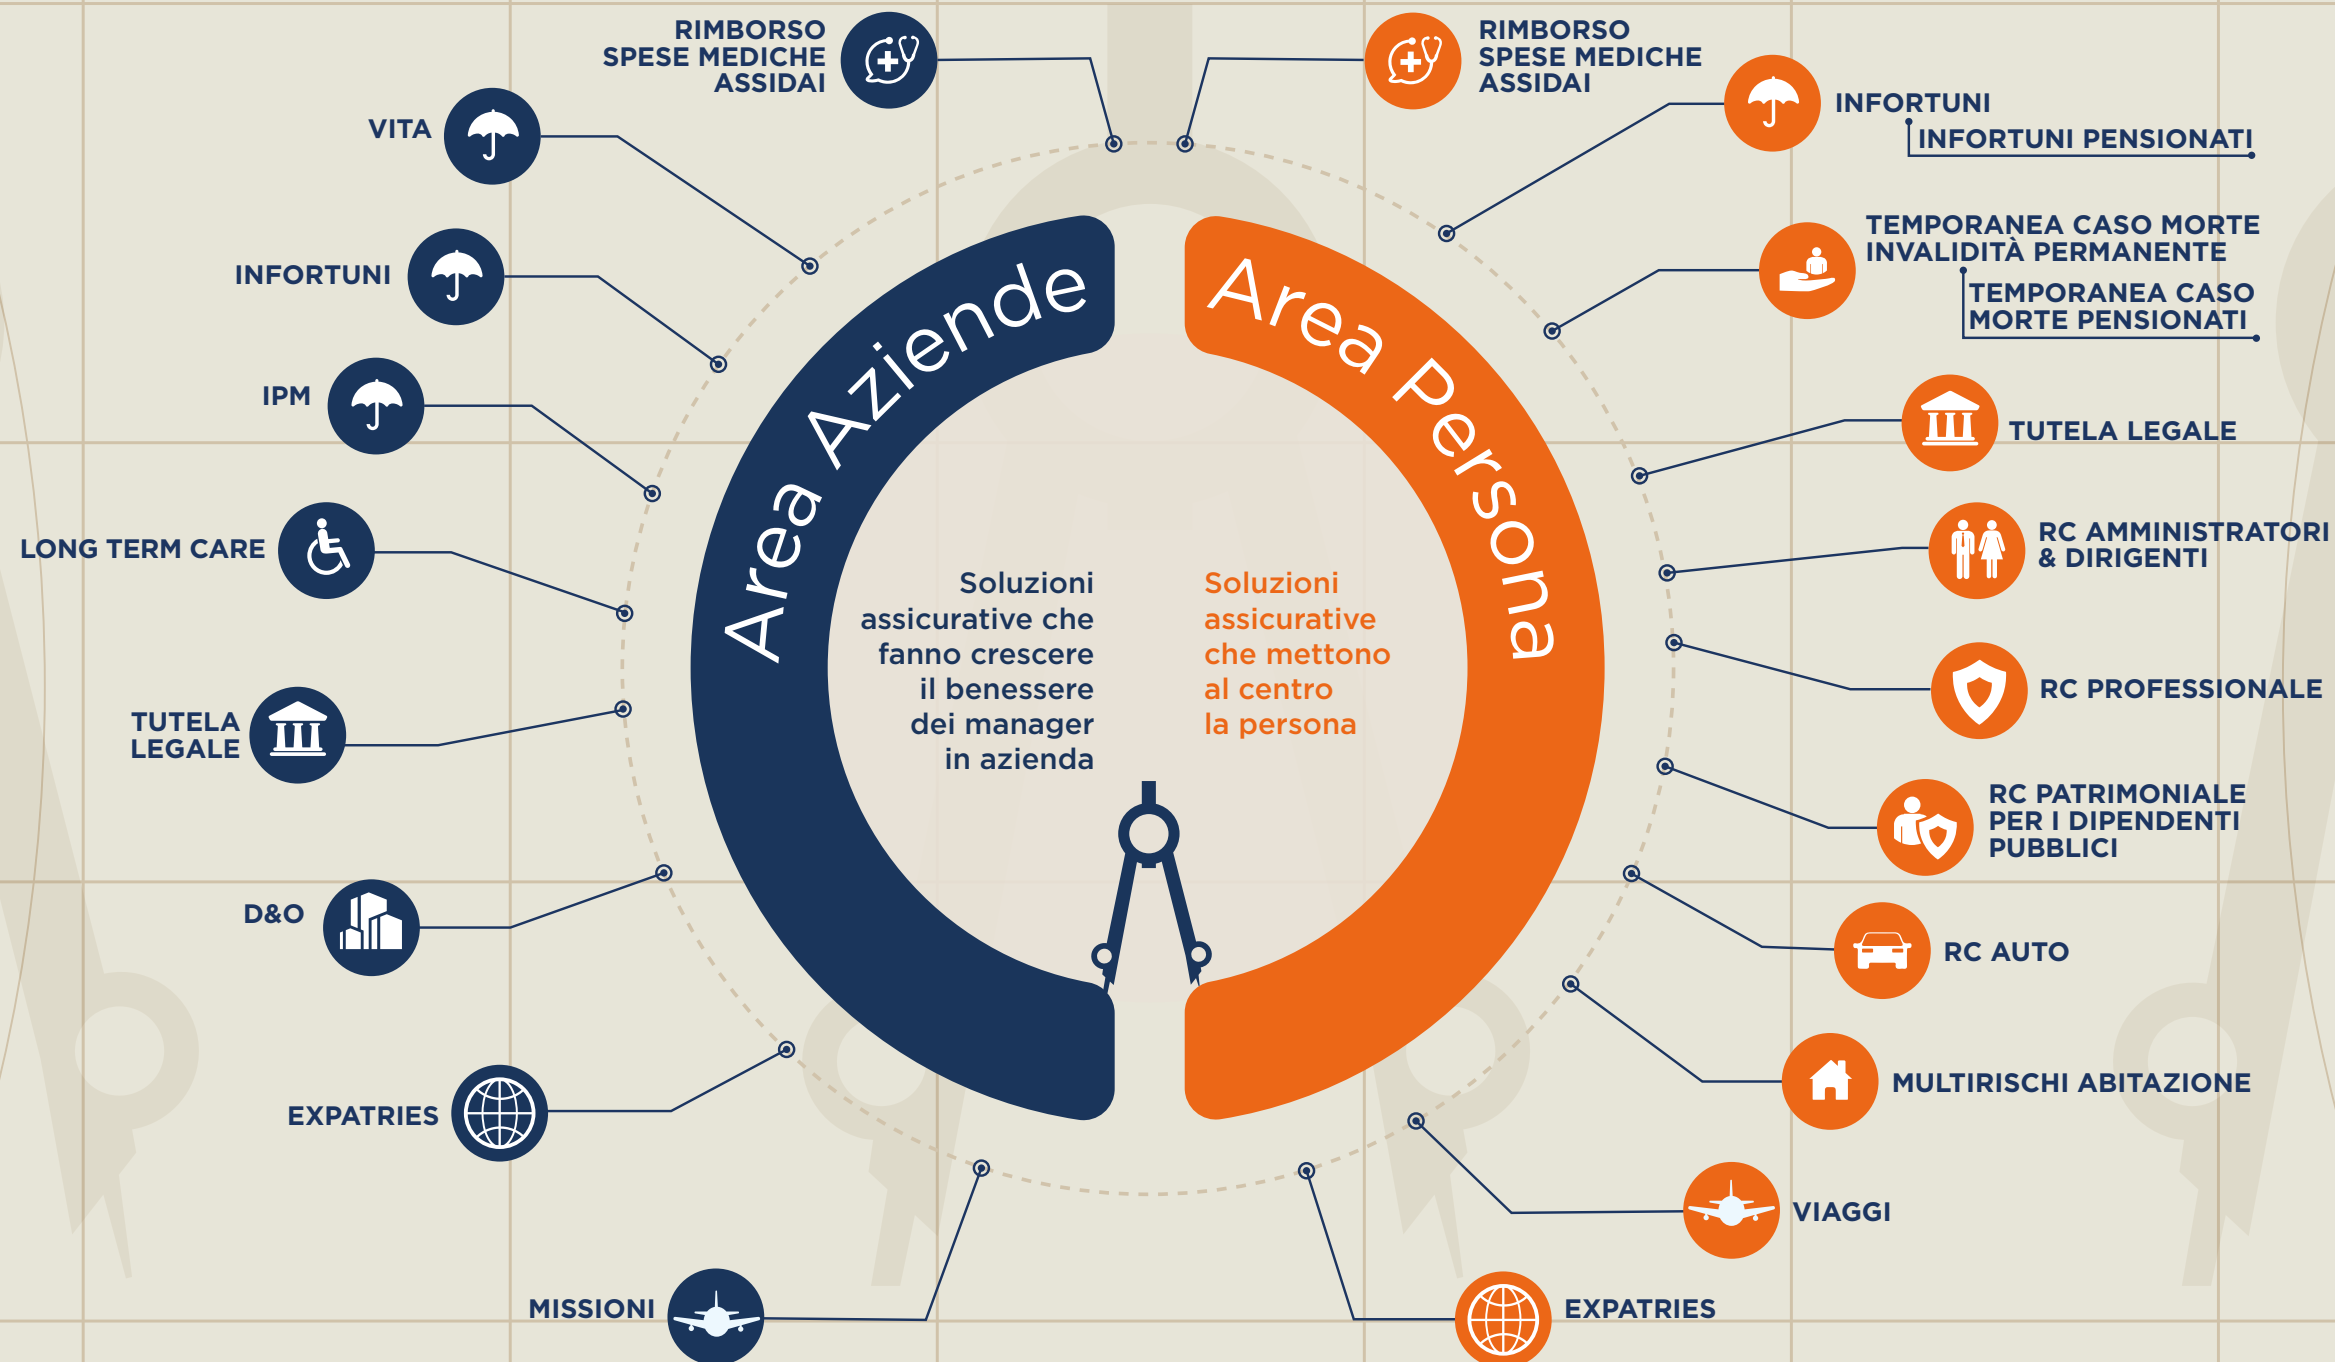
RIMBORSO SPESE MEDICHE ASSIDAI

VITA

INFORTUNI

IPM

LONG TERM CARE

TUTELA LEGALE

D&O

EXPATRIES

MISSIONI

Area Aziende

Soluzioni assicurative che fanno crescere il benessere dei manager in azienda

Area Persona

Soluzioni assicurative che mettono al centro la persona

RIMBORSO SPESE MEDICHE ASSIDAI

INFORTUNI

INFORTUNI PENSIONATI

TEMPORANEA CASO MORTE INVALIDITÀ PERMANENTE

TEMPORANEA CASO MORTE PENSIONATI

TUTELA LEGALE

RC AMMINISTRATORI & DIRIGENTI

RC PROFESSIONALE

RC PATRIMONIALE PER I DIPENDENTI PUBBLICI

RC AUTO

MULTIRISCHI ABITAZIONE

VIAGGI

EXPATRIES